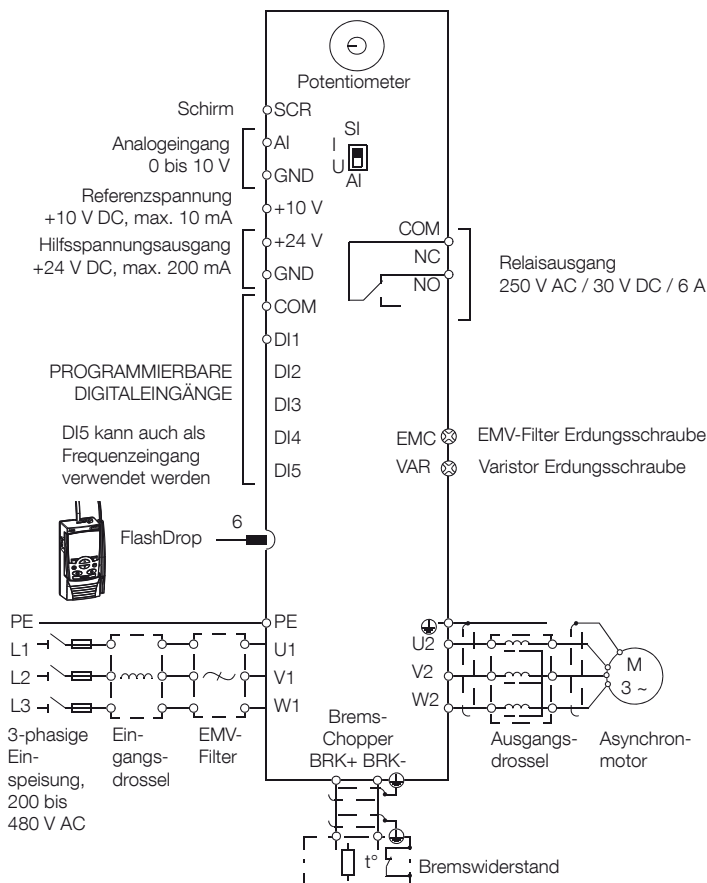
Potentiometer

Schirm SCR

Analogeingang 0 bis 10 V AI GND

SI I U AI

Referenzspannung +10 V DC, max. 10 mA +10 V

Hilfsspannungsausgang +24 V DC, max. 200 mA +24 V GND

COM NC NO

Relaisausgang 250 V AC / 30 V DC / 6 A

COM DI1

PROGRAMMIERBARE DIGITALEINGÄNGE DI2 DI3

DI5 kann auch als Frequenzeingang verwendet werden DI4 DI5

EMC EMV-Filter Erdungsschraube

VAR Varistor Erdungsschraube

6

FlashDrop

PE PE

L1 U1

L2 V1

L3 W1

3-phasige Einspeisung, 200 bis 480 V AC

Eingangsdrossel

EMV-Filter

Brems-Chopper BRK+ BRK-

U2 V2 W2

M 3 ~

Ausgangsdrossel

Asynchronmotor

t°

Bremswiderstand